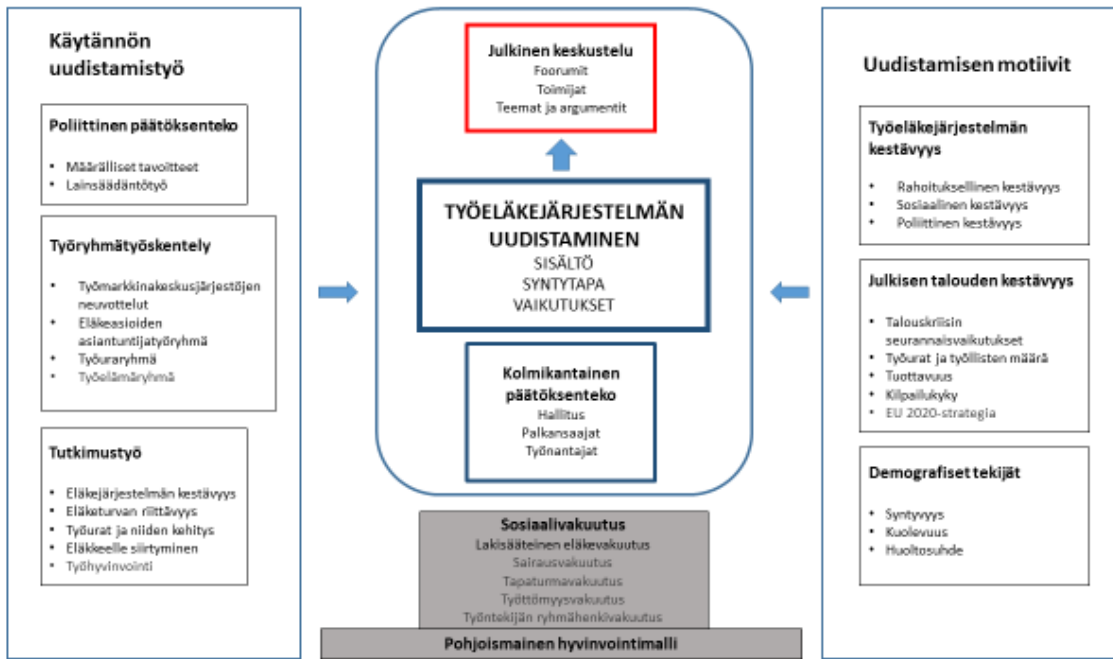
Käytännön uudistamistyö

Poliittinen päätöksenteko

- Määrälliset tavoitteet
- Lainsäädäntötyö

Työryhmätyöskentely

- Työmarkkinakeskusjärjestöjen neuvottelut
- Eläkeasioiden asiantuntijatyöryhmä
- Työuraryhmä
- Työelämäryhmä

Tutkimustyö

- Eläkejärjestelmän kestävyys
- Eläketurvan riittävyys
- Työurat ja niiden kehitys
- Eläkkeelle siirtyminen
- Työhyvinvointi

Julkinen keskustelu
Foorumit
Toimijat
Teemat ja argumentit

TYÖELÄKEJÄRJESTELMÄN UUDISTAMINEN
SISÄLTÖ
SYNTYTAPA
VAIKUTUKSET

Kolmikantainen päätöksenteko
Hallitus
Palkansaajat
Työnantajat

Sosiaalivakuutus
Lakisääteinen eläkevakuutus
Sairausvakuutus
Tapaturmavakuutus
Työttömyysvakuutus
Työntekijän ryhmähenkivakuutus

Pohjoismainen hyvinvointimalli

Uudistamisen motiivit

Työeläkejärjestelmän kestävyys

- Rahoituksellinen kestävyys
- Sosiaalinen kestävyys
- Poliittinen kestävyys

Julkisen talouden kestävyys

- Talouskriisin seurannaisvaikutukset
- Työurat ja työllisten määrä
- Tuottavuus
- Kilpailukyky
- EU 2020-strategia

Demografiset tekijät

- Syntyvyys
- Kuolevuus
- Huoltosuhde